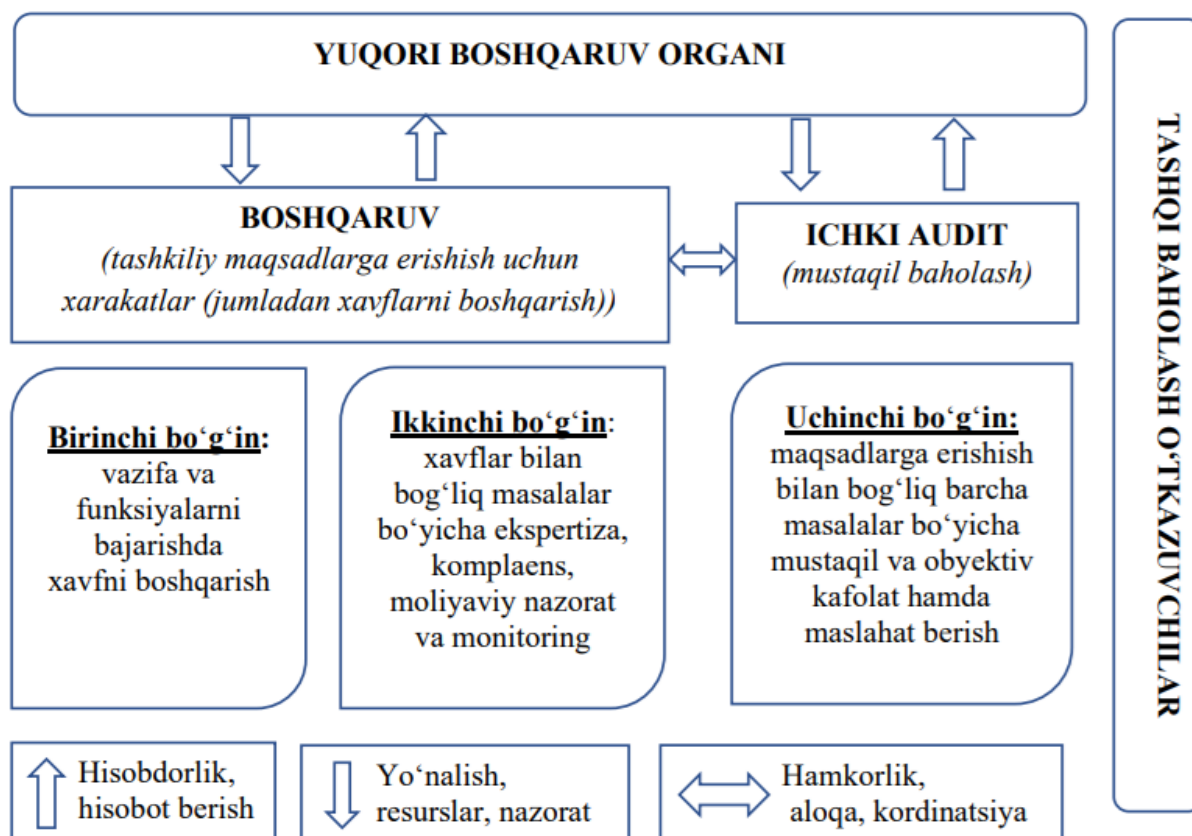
YUQORI BOSHQARUV ORGANI

BOSHQARUV
(tashkiliy maqsadlarga erishish uchun xarakatlar (jumladan xavflarni boshqarish))

ICHKI AUDIT
(mustaqil baholash)

TASHQI BAHOLASH O'TKAZUVCHILAR

Birinchi bo'g'in:
vazifa va funksiyalarni bajarishda xavfni boshqarish

Ikkinchi bo'g'in:
xavflar bilan bog'liq masalalar bo'yicha ekspertiza, komplaens, moliyaviy nazorat va monitoring

Uchinchi bo'g'in:
maqsadlarga erishish bilan bog'liq barcha masalalar bo'yicha mustaqil va obyektiv kafolat hamda maslahat berish

Hisobdorlik, hisobot berish

Yo'nalish, resurslar, nazorat

Hamkorlik, aloqa, kordinatsiya